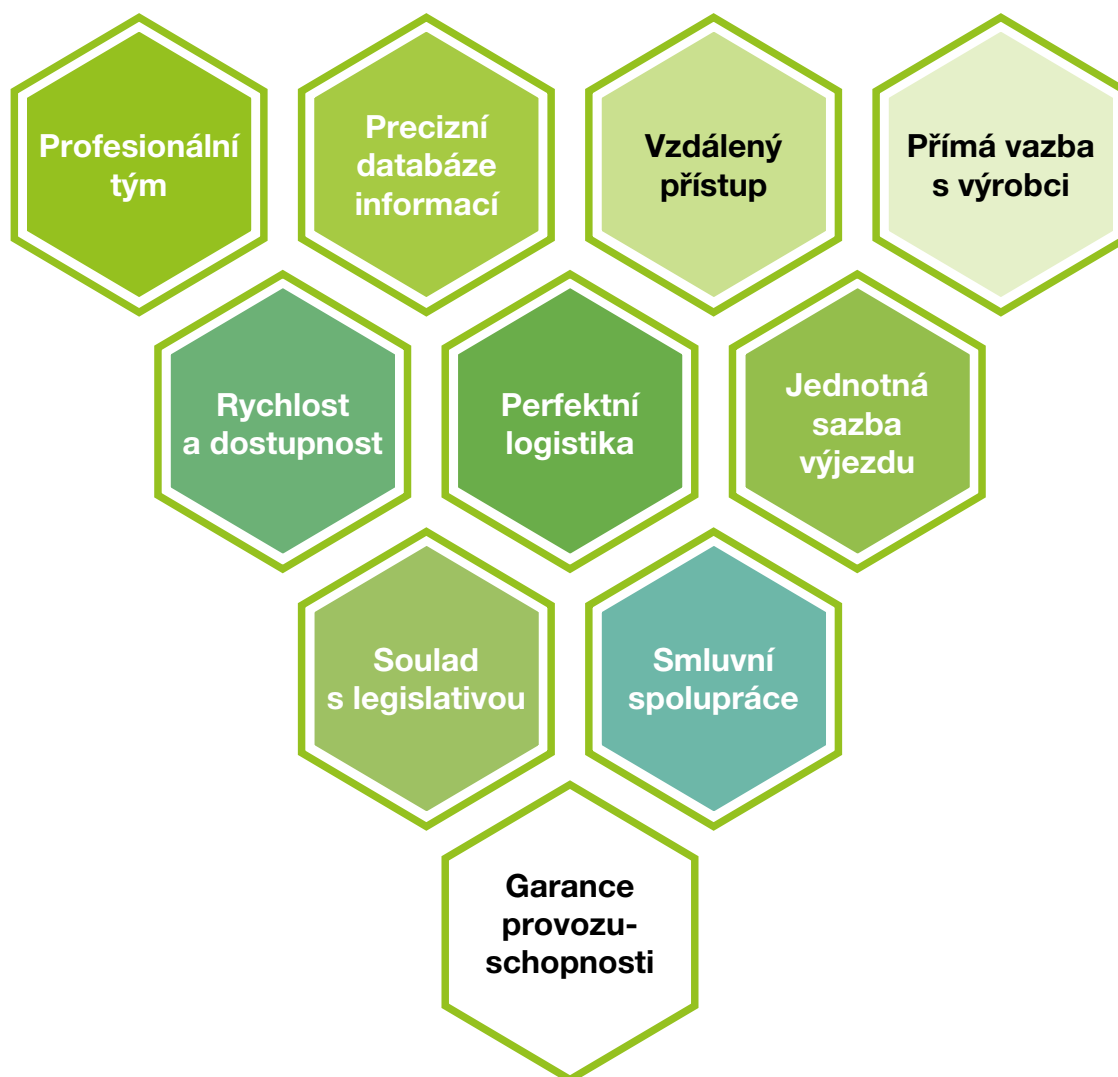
Profesionální tým

Precizní databáze informací

Vzdálený přístup

Přímá vazba s výrobci

Rychlost a dostupnost

Perfektní logistika

Jednotná sazba výjezdu

Soulad s legislativou

Smluvní spolupráce

Garance provozuschopnosti